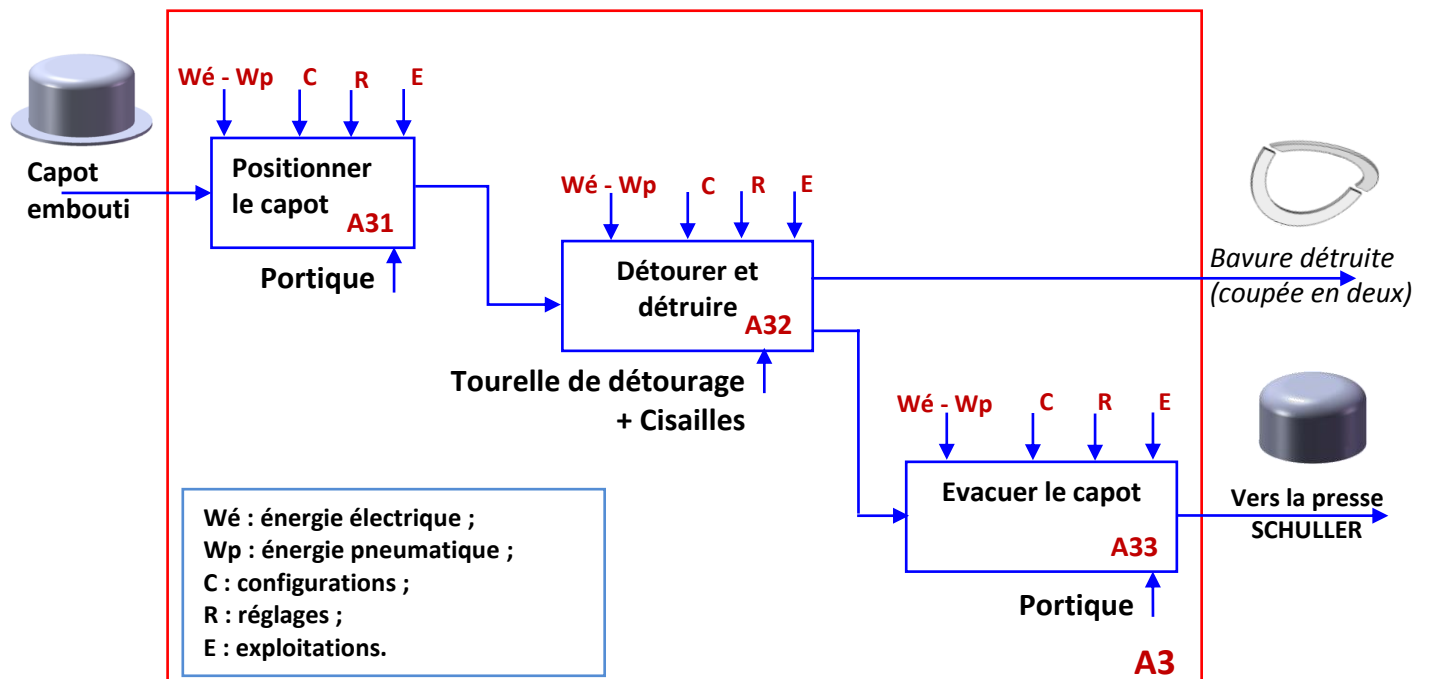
Capot embouti

Wé - Wp C R E

Positionner le capot A31

Portique

Wé - Wp C R E

Détourer et détruire A32

Tourelle de détourage + Cisailles

Bavure détruite (coupée en deux)

Wé - Wp C R E

Evacuer le capot A33

Portique

Vers la presse SCHULLER

Wé : énergie électrique ;
Wp : énergie pneumatique ;
C : configurations ;
R : réglages ;
E : exploitations.

A3